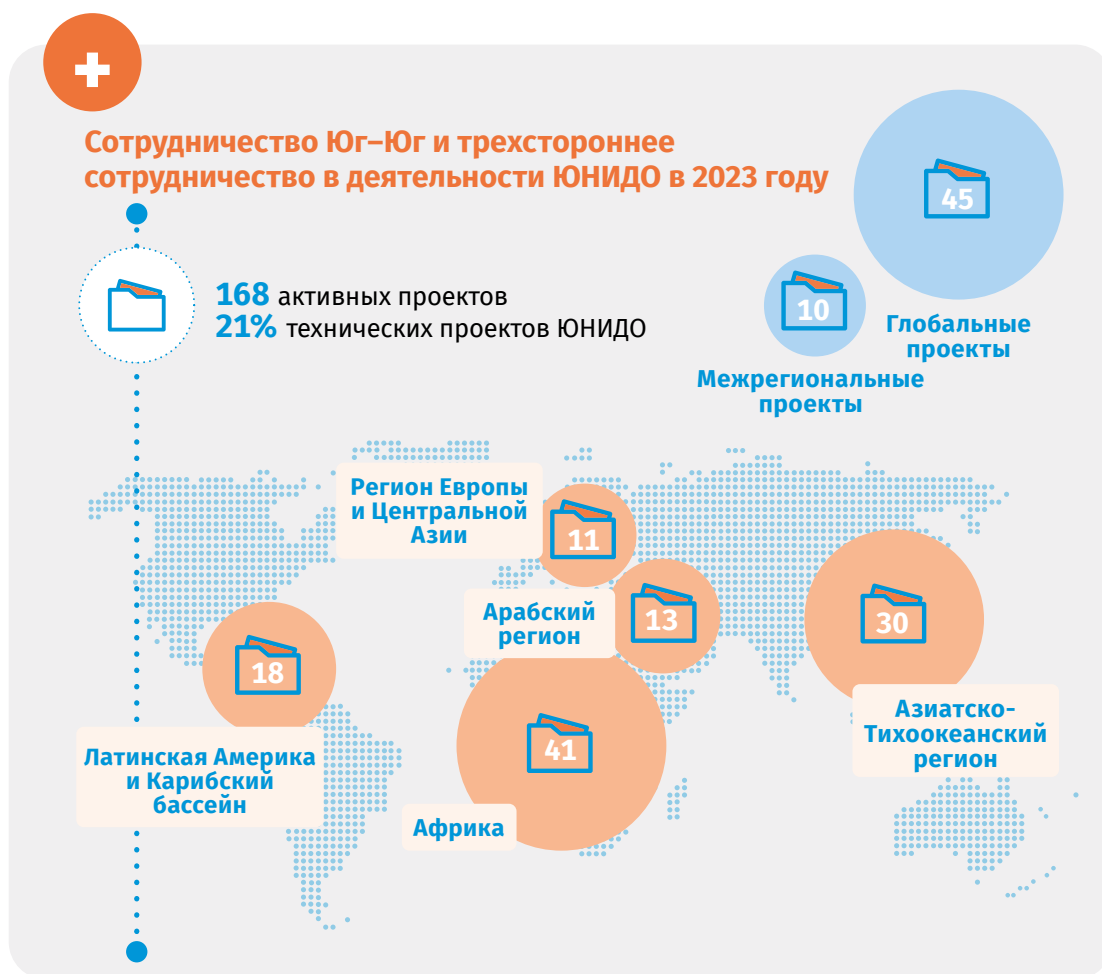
Сотрудничество Юг–Юг и трехстороннее сотрудничество в деятельности ЮНИДО в 2023 году

168 активных проектов
21% технических проектов ЮНИДО

45
Глобальные проекты

10
Межрегиональные проекты

Регион Европы и Центральной Азии
11

Арабский регион
13

30
Азиатско-Тихоокеанский регион

18
Латинская Америка и Карибский бассейн

41
Африка